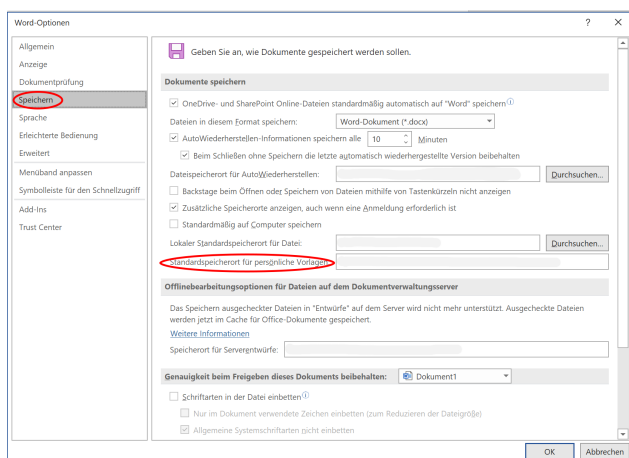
Word-Optionen

?
X

Allgemein
Anzeige
Dokumentprüfung
Speichern
Sprache
Erleichterte Bedienung
Erweitert
Menüband anpassen
Symbolleiste für den Schnellzugriff
Add-Ins
Trust Center

Geben Sie an, wie Dokumente gespeichert werden sollen.

Dokumente speichern

OneDrive- und SharePoint Online-Dateien standardmäßig automatisch auf "Word" speichern ⓘ

Dateien in diesem Format speichern: Word-Dokument (*.docx)

AutoWiederherstellen-Informationen speichern alle 10 Minuten

Beim Schließen ohne Speichern die letzte automatisch wiederhergestellte Version beibehalten

Dateispeicherort für AutoWiederherstellen: Durchsuchen...

Backstage beim Öffnen oder Speichern von Dateien mithilfe von Tastenkürzeln nicht anzeigen

Zusätzliche Speicherorte anzeigen, auch wenn eine Anmeldung erforderlich ist

Standardmäßig auf Computer speichern

Lokaler Standardspeicherort für Datei: Durchsuchen...

Standardspeicherort für persönliche Vorlagen:

Offlinebearbeitungsoptionen für Dateien auf dem Dokumentverwaltungsserver

Das Speichern ausgecheckter Dateien in "Entwürfe" auf dem Server wird nicht mehr unterstützt. Ausgecheckte Dateien werden jetzt im Cache für Office-Dokumente gespeichert.

Weitere Informationen

Speicherort für Serverentwürfe:

Genauigkeit beim Freigeben dieses Dokuments beibehalten: Dokument1

Schriftarten in der Datei einbetten ⓘ

Nur im Dokument verwendete Zeichen einbetten (zum Reduzieren der Dateigröße)

Allgemeine Systemschriftarten nicht einbetten

OK
Abbrechen